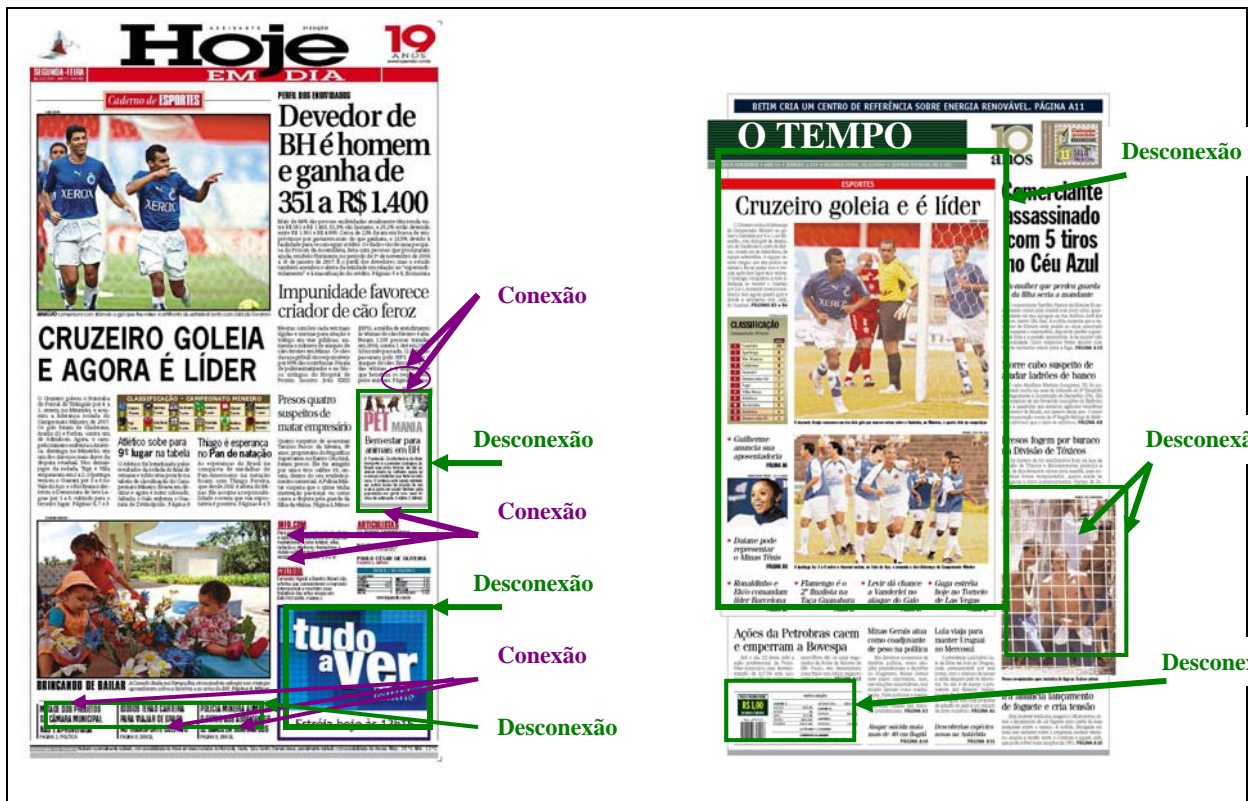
Hoje EM DIA

19 ANOS

SEGUNDA-FEIRA

Caderno de ESPORTES

PERFIL DOS ENDIVIDADOS

Devedor de BH é homem e ganha de 351 a R$ 1.400

Impunidade favorece criador de cão feroz

CRUZEIRO GOLEIA E AGORA É LÍDER

Presos quatro suspeitos de matar empresário

CLASSIFICAÇÃO • CAMPEONATO MINEIRO

Atlético sobe para 9º lugar na tabela

Thiago é esperança no Pan de natação

PET MANIA

Bem-estar para animais em BH

PAULO CESAR DE OLIVEIRA

BRINCANDO DE BAILAR

tudo a Ver

Estréia hoje às 12h15

Conexão

Desconexão

Conexão

Desconexão

Conexão

Desconexão

BETIM CRIA UM CENTRO DE REFERÊNCIA SOBRE ENERGIA RENOVÁVEL. PÁGINA A11

O TEMPO

10 anos

ESPORTES

Cruzeiro goleia e é líder

CLASSIFICAÇÃO

Guilherme anuncia sua aposentadoria PÁGINA B8

Daiane pode representar o Minas Tênis PÁGINA B8

Ronaldinho e Eto'o comandam líder Barcelona

Flamengo é o 2º finalista na Taça Guanabara

Levir dá chance a Vanderlei no ataque do Galo

Guga estréia hoje no Torneio de Las Vegas

Comerciante assassinado com 5 tiros no Céu Azul

Morre cabo suspeito de matar ladrões de banco

Presos fogem por buraco na Divisão de Tóxicos

Ações da Petrobras caem e emperram a Bovespa

Minas Gerais atua como coadjuvante de peso na política

Lula viaja para manter Uruguai no Mercosul

R$ 1,00

Desconexão

Desconexã

Desconex